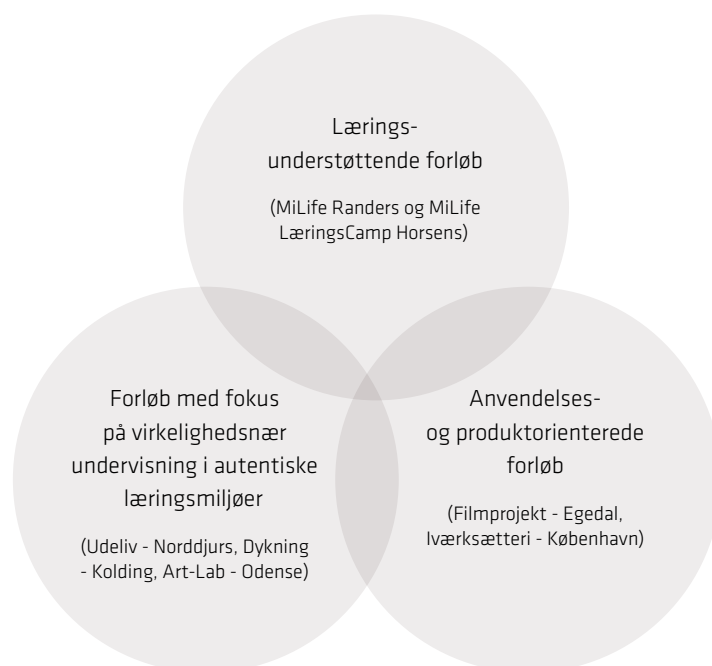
Lærings-
understøttende forløb

(MiLife Randers og MiLife LæringsCamp Horsens)

Forløb med fokus på virkelighedsnær undervisning i autentiske læringsmiljøer

(Udeliv - Norddjurs, Dykning - Kolding, Art-Lab - Odense)

Anvendelses- og produktorienterede forløb

(Filmprojekt - Egedal, Iværksætteri - København)